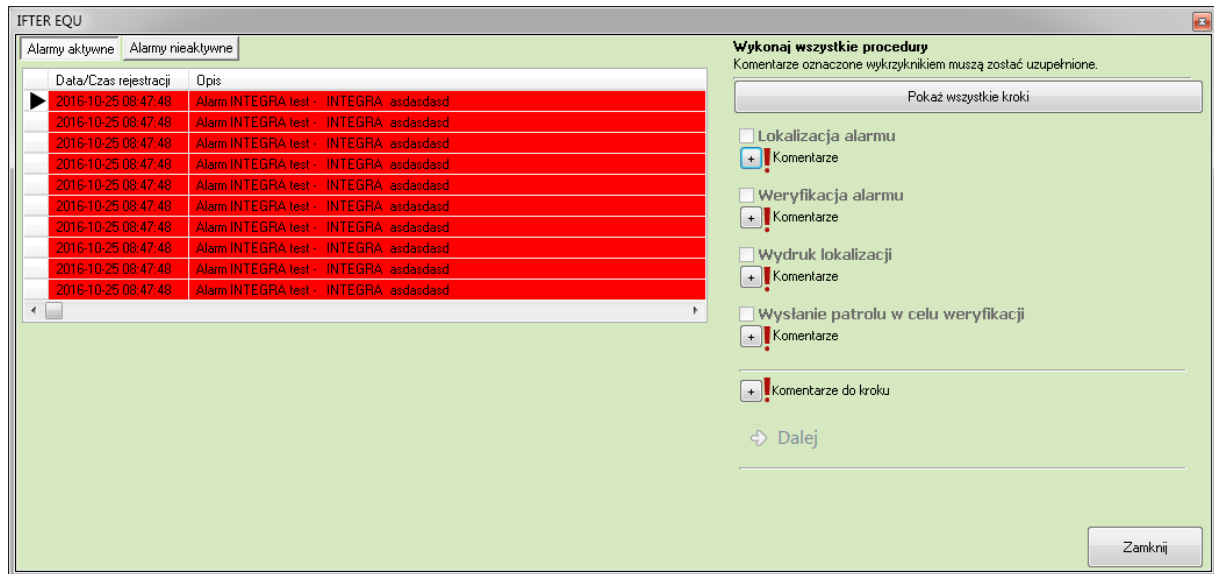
IFTER EQU

Alarmy aktywne | Alarmy nieaktywne

| Data/Czas rejestracji | Opis |
|---|---|
| 2016-10-25 08:47:48 | Alarm INTEGRA test - INTEGRA asdasdasd |
| 2016-10-25 08:47:48 | Alarm INTEGRA test - INTEGRA asdasdasd |
| 2016-10-25 08:47:48 | Alarm INTEGRA test - INTEGRA asdasdasd |
| 2016-10-25 08:47:48 | Alarm INTEGRA test - INTEGRA asdasdasd |
| 2016-10-25 08:47:48 | Alarm INTEGRA test - INTEGRA asdasdasd |
| 2016-10-25 08:47:48 | Alarm INTEGRA test - INTEGRA asdasdasd |
| 2016-10-25 08:47:48 | Alarm INTEGRA test - INTEGRA asdasdasd |
| 2016-10-25 08:47:48 | Alarm INTEGRA test - INTEGRA asdasdasd |
| 2016-10-25 08:47:48 | Alarm INTEGRA test - INTEGRA asdasdasd |
| 2016-10-25 08:47:48 | Alarm INTEGRA test - INTEGRA asdasdasd |

Wykonaj wszystkie procedury
Komentarze oznaczone wykrzyknikiem muszą zostać uzupełnione.

Pokaż wszystkie kroki

Lokalizacja alarmu
+ Komentarze

Weryfikacja alarmu
+ Komentarze

Wydruk lokalizacji
+ Komentarze

Wysłanie patrolu w celu weryfikacji
+ Komentarze

+ Komentarze do kroku

Dalej

Zamknij